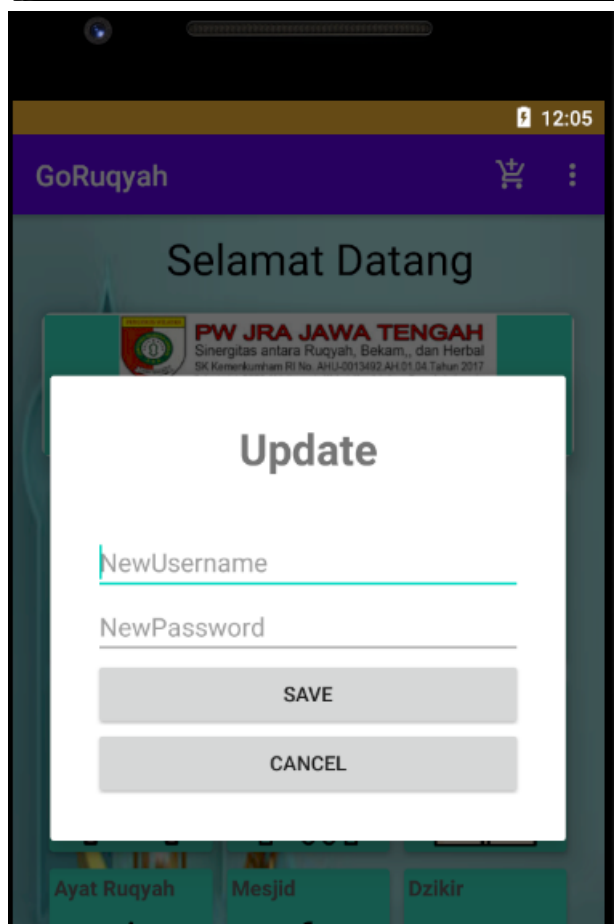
12:05

GoRuqyah

Selamat Datang

PW JRA JAWA TENGAH
Sinergitas antara Ruqyah, Bekam,, dan Herbal
SK Kemenkumham RI No. AHU-0013492.AH.01.04.Tahun 2017

Update

NewUsername

NewPassword

SAVE

CANCEL

Ayat Ruqyah
Mesjid
Dzikir